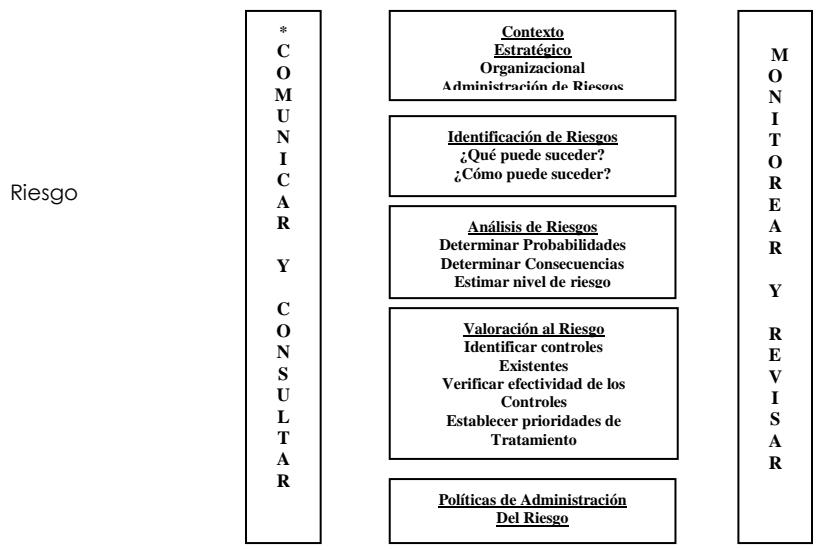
Riesgo

*
C
O
M
U
N
I
C
A
R

Y

C
O
N
S
U
L
T
A
R

Contexto
Estratégico
Organizacional
Administración de Riesgos

Identificación de Riesgos
¿Qué puede suceder?
¿Cómo puede suceder?

Análisis de Riesgos
Determinar Probabilidades
Determinar Consecuencias
Estimar nivel de riesgo

Valoración al Riesgo
Identificar controles
Existentes
Verificar efectividad de los
Controles
Establecer prioridades de
Tratamiento

Políticas de Administración
Del Riesgo

M
O
N
I
T
O
R
E
A
R

Y

R
E
V
I
S
A
R